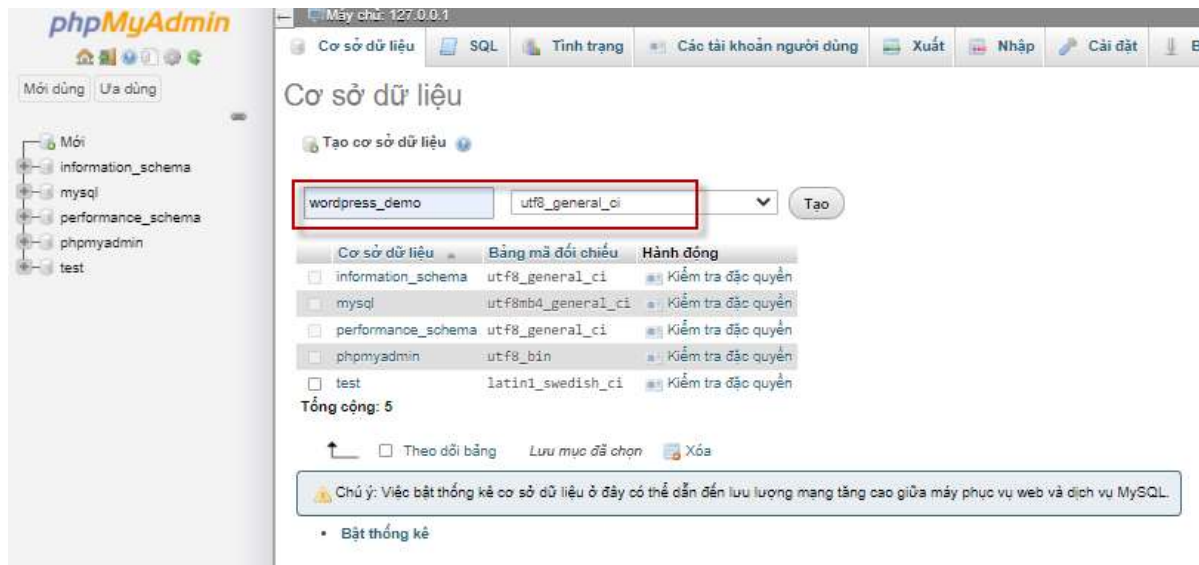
phpMyAdmin

Mới dùng Ưa dùng

Mới
information_schema
mysql
performance_schema
phpmyadmin
test

Máy chủ: 127.0.0.1

Cơ sở dữ liệu SQL Tình trạng Các tài khoản người dùng Xuất Nhập Cài đặt B

Cơ sở dữ liệu

Tạo cơ sở dữ liệu

wordpress_demo utf8_general_ci Tạo

| | Cơ sở dữ liệu | Bảng mã đối chiếu | Hành động |
|---|---|---|---|
| ☐ | information_schema | utf8_general_ci | Kiểm tra đặc quyền |
| ☐ | mysql | utf8mb4_general_ci | Kiểm tra đặc quyền |
| ☐ | performance_schema | utf8_general_ci | Kiểm tra đặc quyền |
| ☐ | phpmyadmin | utf8_bin | Kiểm tra đặc quyền |
| ☐ | test | latin1_swedish_ci | Kiểm tra đặc quyền |

Tổng cộng: 5

☐ Theo dõi bảng Lưu mục đã chọn Xóa

Chú ý: Việc bật thống kê cơ sở dữ liệu ở đây có thể dẫn đến lưu lượng mạng tăng cao giữa máy phục vụ web và dịch vụ MySQL.

• Bật thống kê